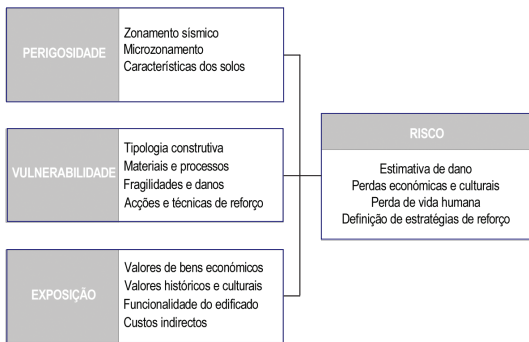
PERIGOSIDADE

Zonamento sísmico
Microzonamento
Características dos solos

VULNERABILIDADE

Tipologia construtiva
Materiais e processos
Fragilidades e danos
Acções e técnicas de reforço

EXPOSIÇÃO

Valores de bens económicos
Valores históricos e culturais
Funcionalidade do edificado
Custos indirectos

RISCO

Estimativa de dano
Perdas económicas e culturais
Perda de vida humana
Definição de estratégias de reforço